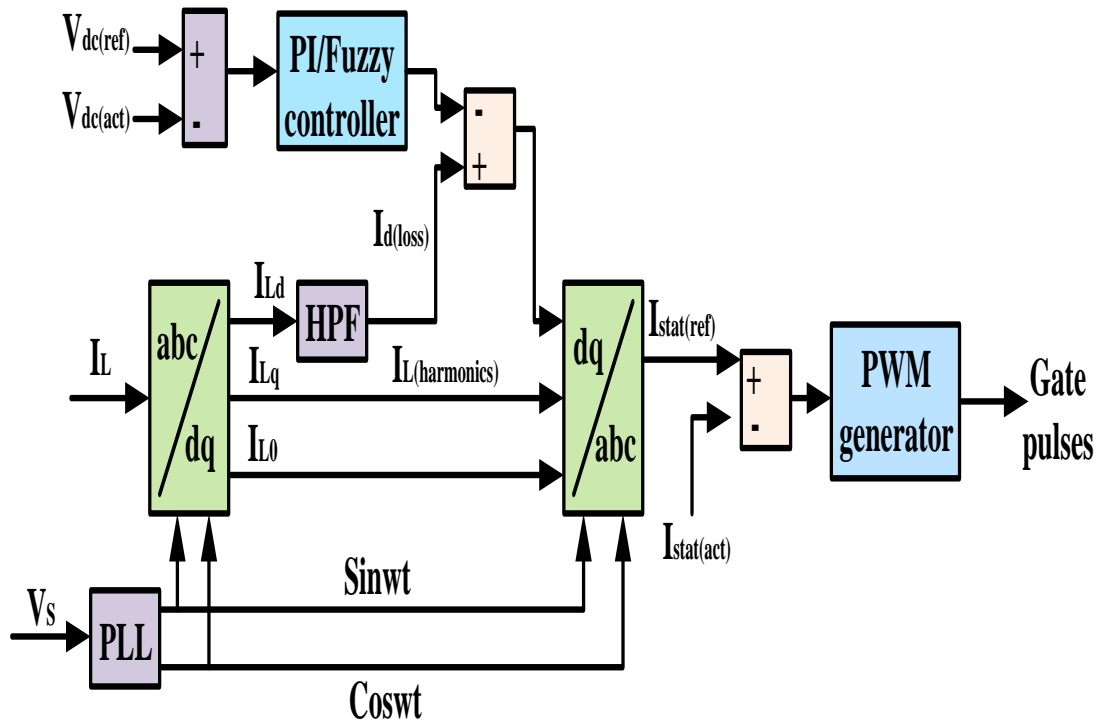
$V_{dc(ref)}$
+
$V_{dc(act)}$
-
PI/Fuzzy controller
-
+
$I_{d(loss)}$
$I_{Ld}$
HPF
abc/dq
$I_L$
$I_{Lq}$
$I_{L(harmonics)}$
$I_{L0}$
dq/abc
$I_{stat(ref)}$
+
-
PWM generator
Gate pulses
$I_{stat(act)}$
$V_S$
PLL
Sinwt
Coswt